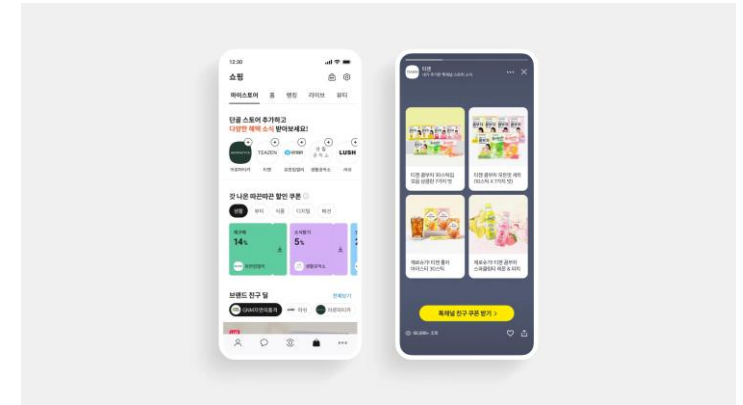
12:30

쇼핑

마이스토어 홈 랭킹 라이브 뷰티

단골 스토어 추가하고
다양한 혜택 소식 받아보세요!

TEAZEN LUSH

갓 나온 따끈따끈 할인 쿠폰

생활 뷰티 식품 디지털 패션

재구매
14%

소식받기
5%

브랜드 친구 딜
전체보기

티젠

티젠 콤부차 30스틱입 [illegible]

티젠 콤부차 유전한 세트 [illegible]

제로슈거 티젠 콤부차 아이스티 30스틱

제로슈거 티젠 콤부차 스파클링 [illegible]

톡채널 친구 쿠폰 받기 >

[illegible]